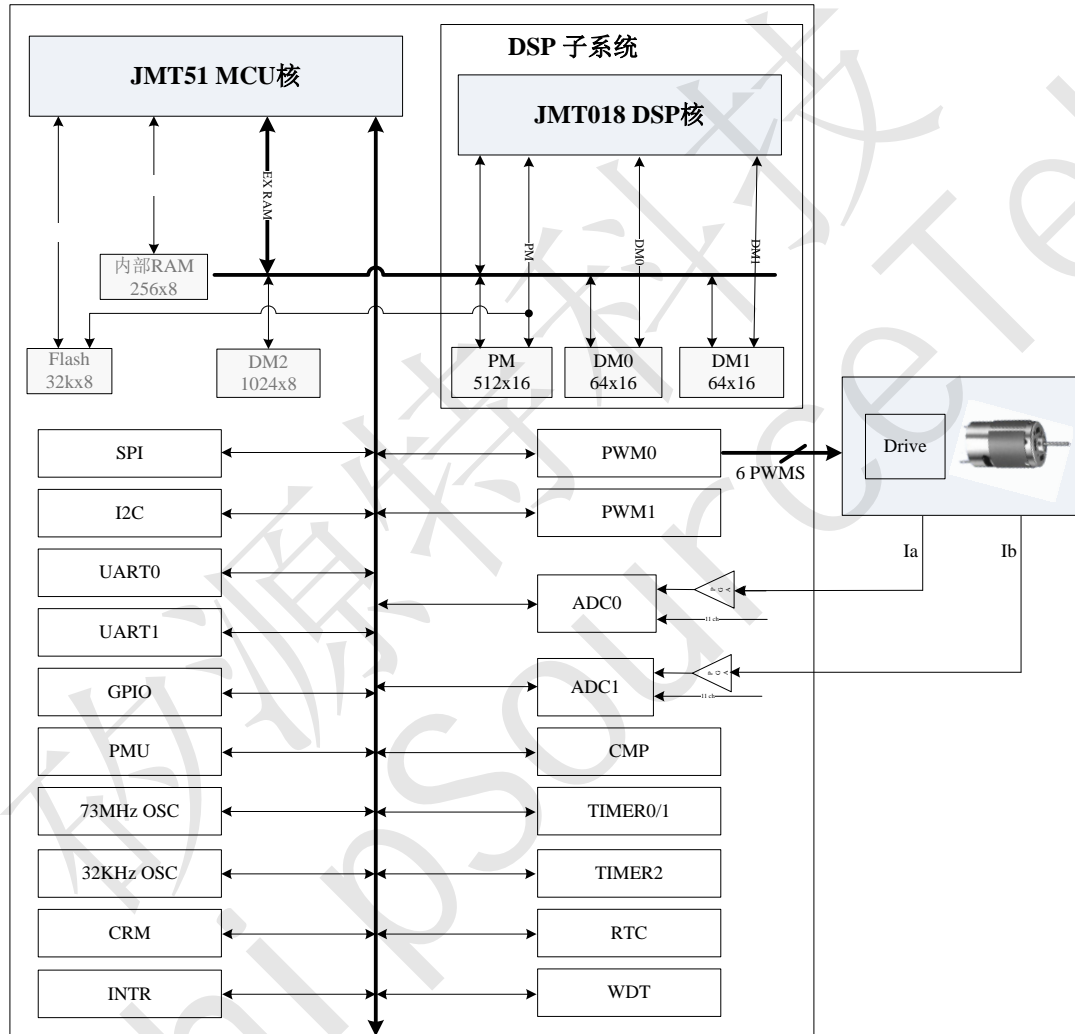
JMT51 MCU核

DSP 子系统

JMT018 DSP核

EX RAM

PM

DM0

DM1

内部RAM
256x8

Flash
32kx8

DM2
1024x8

PM
512x16

DM0
64x16

DM1
64x16

SPI

PWM0

6 PWMS

Drive

I2C

PWM1

Ia

Ib

UART0

ADC0

UART1

GPIO

ADC1

PMU

CMP

73MHz OSC

TIMER0/1

32KHz OSC

TIMER2

CRM

RTC

INTR

WDT